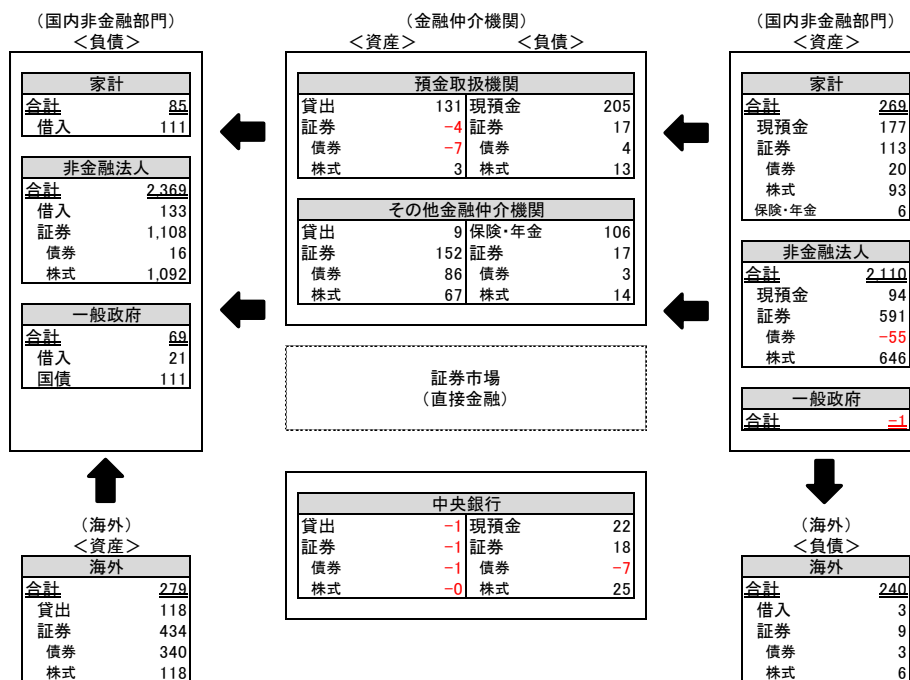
（国内非金融部門）
＜負債＞

| 家計 | |
|---|---|
| 合計 | 85 |
| 借入 | 111 |

| 非金融法人 | |
|---|---|
| 合計 | 2,369 |
| 借入 | 133 |
| 証券 | 1,108 |
| 債券 | 16 |
| 株式 | 1,092 |

| 一般政府 | |
|---|---|
| 合計 | 69 |
| 借入 | 21 |
| 国債 | 111 |

（金融仲介機関）
＜資産＞　＜負債＞

| 預金取扱機関 | | | |
|---|---|---|---|
| 貸出 | 131 | 現預金 | 205 |
| 証券 | −4 | 証券 | 17 |
| 債券 | −7 | 債券 | 4 |
| 株式 | 3 | 株式 | 13 |

| その他金融仲介機関 | | | |
|---|---|---|---|
| 貸出 | 9 | 保険・年金 | 106 |
| 証券 | 152 | 証券 | 17 |
| 債券 | 86 | 債券 | 3 |
| 株式 | 67 | 株式 | 14 |

証券市場
（直接金融）

| 中央銀行 | | | |
|---|---|---|---|
| 貸出 | −1 | 現預金 | 22 |
| 証券 | −1 | 証券 | 18 |
| 債券 | −1 | 債券 | −7 |
| 株式 | −0 | 株式 | 25 |

（国内非金融部門）
＜資産＞

| 家計 | |
|---|---|
| 合計 | 269 |
| 現預金 | 177 |
| 証券 | 113 |
| 債券 | 20 |
| 株式 | 93 |
| 保険・年金 | 6 |

| 非金融法人 | |
|---|---|
| 合計 | 2,110 |
| 現預金 | 94 |
| 証券 | 591 |
| 債券 | −55 |
| 株式 | 646 |

| 一般政府 | |
|---|---|
| 合計 | −1 |

（海外）
＜資産＞

| 海外 | |
|---|---|
| 合計 | 279 |
| 貸出 | 118 |
| 証券 | 434 |
| 債券 | 340 |
| 株式 | 118 |

（海外）
＜負債＞

| 海外 | |
|---|---|
| 合計 | 240 |
| 借入 | 3 |
| 証券 | 9 |
| 債券 | 3 |
| 株式 | 6 |